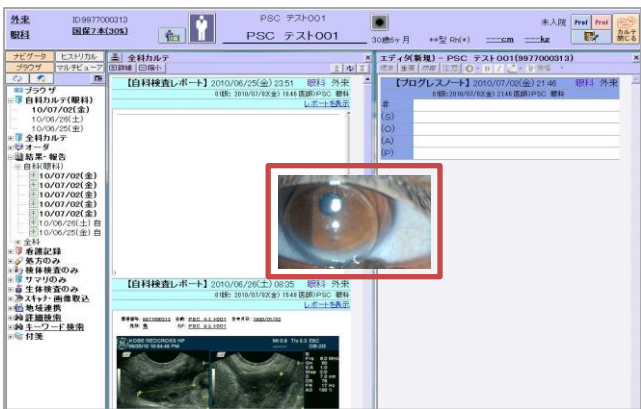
外来
眼科
ID9977000313
国保7本(30%)
PSC テスト001
PSC テスト001
30歳5ヶ月
**型 Rh(*)
cm
kg
未入院
Prof
Prof
カルテ閉じる

ナビゲータ
ヒストリカル
ブラウザ
マルチビューア
ブラウザ
自科カルテ(眼科)
10/07/02(金)
10/06/26(土)
10/06/25(金)
全科カルテ
オーダ
結果・報告
自科(眼科)
10/07/02(金)
10/07/02(金)
10/07/02(金)
10/07/02(金)
10/07/02(金)
10/06/26(土)
10/06/25(金)
全科
看護記録
処方のみ
検体検査のみ
サマリのみ
生体検査のみ
スキャナ・画像取込
地域連携
詳細検索
キーワード検索
付箋

全科カルテ
【自科検査レポート】2010/06/25(金) 23:51 眼科 外来
0版: 2010/07/10(金) 15:46 医師:PSC 眼科
レポートを表示

【自科検査レポート】2010/06/26(土) 08:35 眼科 外来
0版: 2010/07/10(金) 15:46 医師:PSC 眼科
レポートを表示
KOBE REDCROSS HP

エディタ(新規) - PSC テスト001(9977000313)
【プログレスノート】2010/07/02(金) 21:46 眼科 外来
0版: 2010/07/02(金) 21:46 医師:PSC 眼科
#
(S)
(O)
(A)
(P)